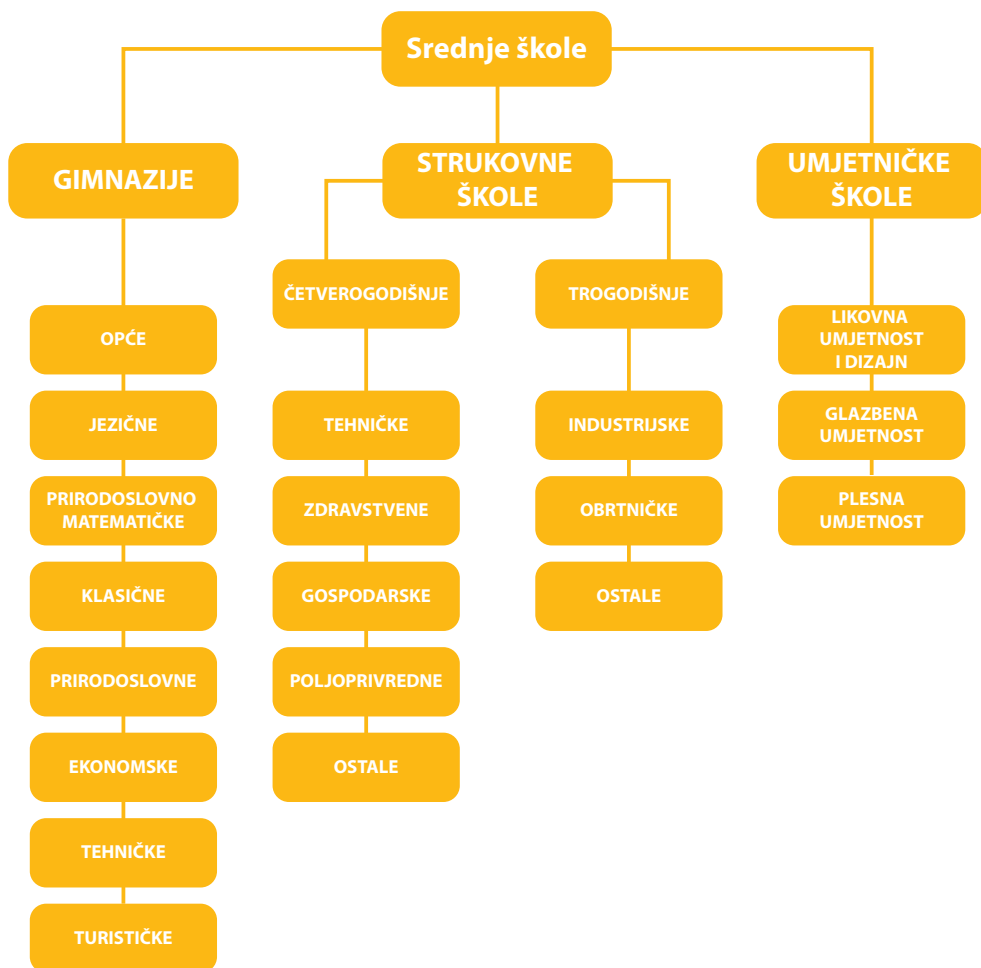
Srednje škole

GIMNAZIJE

OPĆE

JEZIČNE

PRIRODOSLOVNO MATEMATIČKE

KLASIČNE

PRIRODOSLOVNE

EKONOMSKE

TEHNIČKE

TURISTIČKE

STRUKOVNE ŠKOLE

ČETVEROGODIŠNJE

TEHNIČKE

ZDRAVSTVENE

GOSPODARSKE

POLJOPRIVREDNE

OSTALE

TROGODIŠNJE

INDUSTRIJSKE

OBRTNIČKE

OSTALE

UMJETNIČKE ŠKOLE

LIKOVNA UMJETNOST I DIZAJN

GLAZBENA UMJETNOST

PLESNA UMJETNOST